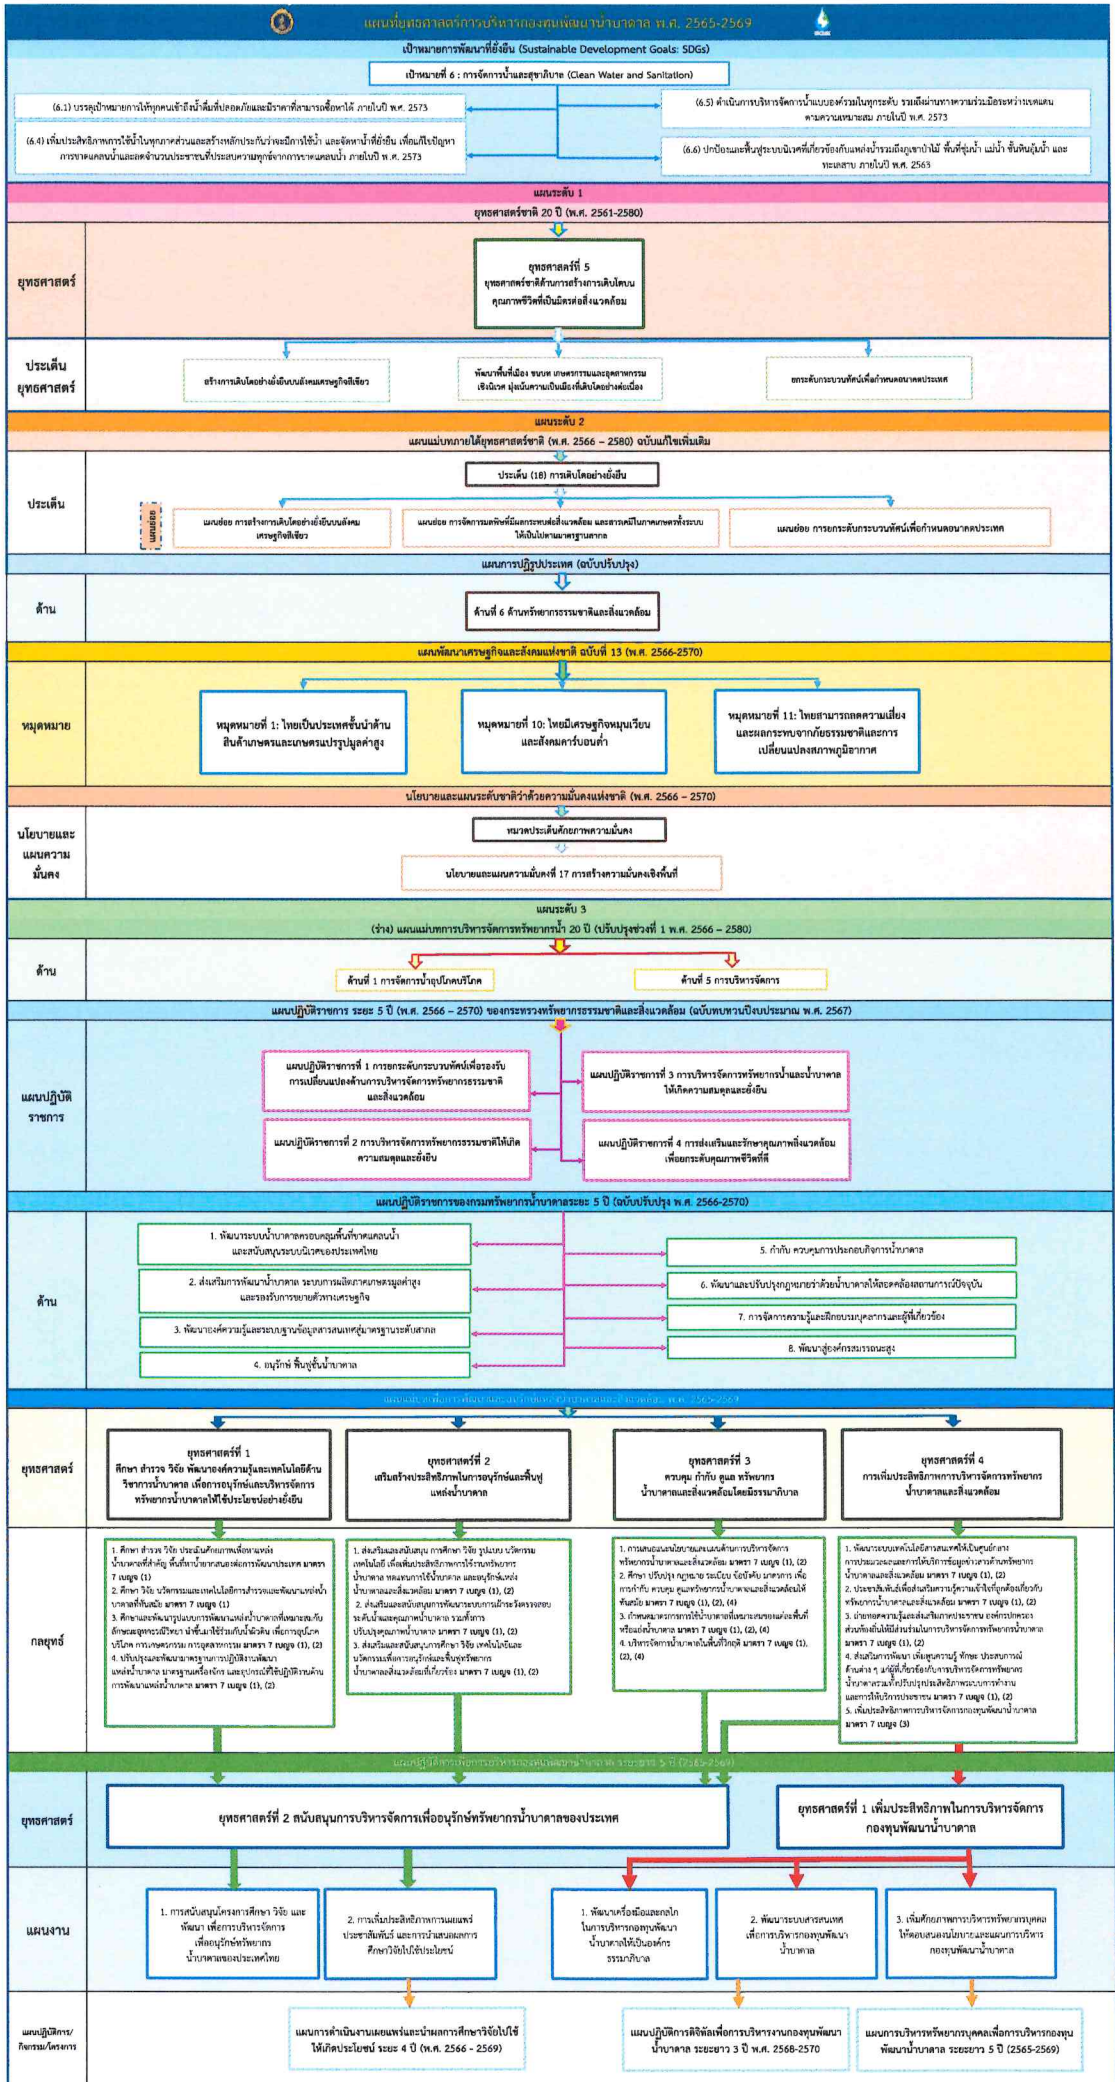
แผนยุทธศาสตร์การบริหารกองทุนพัฒนาน้ำบาดาล พ.ศ. 2565-2569

เป้าหมายการพัฒนาที่ยั่งยืน (Sustainable Development Goals: SDGs)

เป้าหมายที่ 6 : การจัดการน้ำและสุขาภิบาล (Clean Water and Sanitation)

(6.1) บรรลุเป้าหมายการให้ทุกคนเข้าถึงน้ำดื่มที่ปลอดภัยและมีราคาที่สามารถซื้อหาได้ ภายในปี พ.ศ. 2573

(6.4) เพิ่มประสิทธิภาพการใช้น้ำในทุกภาคส่วนและสร้างหลักประกันว่าจะมีการใช้น้ำ และจัดหาน้ำที่ยั่งยืน เพื่อแก้ไขปัญหาการขาดแคลนน้ำและลดจำนวนประชาชนที่ประสบความทุกข์จากการขาดแคลนน้ำ ภายในปี พ.ศ. 2573

(6.5) ดำเนินการบริหารจัดการน้ำแบบองค์รวมในทุกระดับ รวมถึงผ่านทางความร่วมมือระหว่างเขตแดนตามความเหมาะสม ภายในปี พ.ศ. 2573

(6.6) ปกป้องและฟื้นฟูระบบนิเวศที่เกี่ยวข้องกับแหล่งน้ำรวมถึงภูเขาป่าไม้ พื้นที่ชุ่มน้ำ แม่น้ำ ชั้นหินอุ้มน้ำ และทะเลสาบ ภายในปี พ.ศ. 2563

แผนระดับ 1

ยุทธศาสตร์ชาติ 20 ปี (พ.ศ. 2561-2580)

ยุทธศาสตร์

ยุทธศาสตร์ที่ 5 ยุทธศาสตร์ชาติด้านการสร้างการเติบโตบนคุณภาพชีวิตที่เป็นมิตรต่อสิ่งแวดล้อม

ประเด็นยุทธศาสตร์

สร้างการเติบโตอย่างยั่งยืนบนสังคมเศรษฐกิจสีเขียว

พัฒนาพื้นที่เมือง ชนบท เกษตรกรรมและอุตสาหกรรมเชิงนิเวศ มุ่งเน้นความเป็นเมืองที่เติบโตอย่างต่อเนื่อง

ยกระดับกระบวนทัศน์เพื่อกำหนดอนาคตประเทศ

แผนระดับ 2

แผนแม่บทภายใต้ยุทธศาสตร์ชาติ (พ.ศ. 2566 – 2580) ฉบับแก้ไขเพิ่มเติม

ประเด็น

ประเด็น (18) การเติบโตอย่างยั่งยืน

แผนย่อย

แผนย่อย การสร้างการเติบโตอย่างยั่งยืนบนสังคมเศรษฐกิจสีเขียว

แผนย่อย การจัดการมลพิษที่มีผลกระทบต่อสิ่งแวดล้อม และสารเคมีในภาคเกษตรทั้งระบบให้เป็นไปตามมาตรฐานสากล

แผนย่อย การยกระดับกระบวนทัศน์เพื่อกำหนดอนาคตประเทศ

แผนการปฏิรูปประเทศ (ฉบับปรับปรุง)

ด้าน

ด้านที่ 6 ด้านทรัพยากรธรรมชาติและสิ่งแวดล้อม

แผนพัฒนาเศรษฐกิจและสังคมแห่งชาติ ฉบับที่ 13 (พ.ศ. 2566-2570)

หมุดหมาย

หมุดหมายที่ 1: ไทยเป็นประเทศชั้นนำด้านสินค้าเกษตรและเกษตรแปรรูปมูลค่าสูง

หมุดหมายที่ 10: ไทยมีเศรษฐกิจหมุนเวียนและสังคมคาร์บอนต่ำ

หมุดหมายที่ 11: ไทยสามารถลดความเสี่ยงและผลกระทบจากภัยธรรมชาติและการเปลี่ยนแปลงสภาพภูมิอากาศ

นโยบายและแผนระดับชาติว่าด้วยความมั่นคงแห่งชาติ (พ.ศ. 2566 – 2570)

นโยบายและแผนความมั่นคง

หมวดประเด็นศักยภาพความมั่นคง

นโยบายและแผนความมั่นคงที่ 17 การสร้างความมั่นคงเชิงพื้นที่

แผนระดับ 3

(ร่าง) แผนแม่บทการบริหารจัดการทรัพยากรน้ำ 20 ปี (ปรับปรุงช่วงที่ 1 พ.ศ. 2566 – 2580)

ด้าน

ด้านที่ 1 การจัดการน้ำอุปโภคบริโภค

ด้านที่ 5 การบริหารจัดการ

แผนปฏิบัติราชการ ระยะ 5 ปี (พ.ศ. 2566 – 2570) ของกระทรวงทรัพยากรธรรมชาติและสิ่งแวดล้อม (ฉบับทบทวนปีงบประมาณ พ.ศ. 2567)

แผนปฏิบัติราชการ

แผนปฏิบัติราชการที่ 1 การยกระดับกระบวนทัศน์เพื่อรองรับการเปลี่ยนแปลงด้านการบริหารจัดการทรัพยากรธรรมชาติและสิ่งแวดล้อม

แผนปฏิบัติราชการที่ 2 การบริหารจัดการทรัพยากรธรรมชาติให้เกิดความสมดุลและยั่งยืน

แผนปฏิบัติราชการที่ 3 การบริหารจัดการทรัพยากรน้ำและน้ำบาดาลให้เกิดความสมดุลและยั่งยืน

แผนปฏิบัติราชการที่ 4 การส่งเสริมและรักษาคุณภาพสิ่งแวดล้อมเพื่อยกระดับคุณภาพชีวิตที่ดี

แผนปฏิบัติราชการของกรมทรัพยากรน้ำบาดาลระยะ 5 ปี (ฉบับปรับปรุง พ.ศ. 2566-2570)

ด้าน

1. พัฒนาระบบน้ำบาดาลครอบคลุมพื้นที่ขาดแคลนน้ำและสนับสนุนระบบนิเวศของประเทศไทย

2. ส่งเสริมการพัฒนาน้ำบาดาล ระบบการผลิตภาคเกษตรมูลค่าสูงและรองรับการขยายตัวทางเศรษฐกิจ

3. พัฒนาองค์ความรู้และระบบฐานข้อมูลสารสนเทศสู่มาตรฐานระดับสากล

4. อนุรักษ์ ฟื้นฟูชั้นน้ำบาดาล

5. กำกับ ควบคุมการประกอบกิจการน้ำบาดาล

6. พัฒนาและปรับปรุงกฎหมายว่าด้วยน้ำบาดาลให้สอดคล้องสถานการณ์ปัจจุบัน

7. การจัดการความรู้และฝึกอบรมบุคลากรและผู้ที่เกี่ยวข้อง

8. พัฒนาสู่องค์กรสมรรถนะสูง

แผนยุทธศาสตร์เพื่อการพัฒนาและบริหารจัดการน้ำบาดาลและสิ่งแวดล้อม พ.ศ. 2565-2569

ยุทธศาสตร์

ยุทธศาสตร์ที่ 1 ศึกษา สำรวจ วิจัย พัฒนาองค์ความรู้และเทคโนโลยีด้านวิชาการน้ำบาดาล เพื่อการอนุรักษ์และบริหารจัดการทรัพยากรน้ำบาดาลให้ใช้ประโยชน์อย่างยั่งยืน

ยุทธศาสตร์ที่ 2 เสริมสร้างประสิทธิภาพในการอนุรักษ์และฟื้นฟูแหล่งน้ำบาดาล

ยุทธศาสตร์ที่ 3 ควบคุม กำกับ ดูแล ทรัพยากรน้ำบาดาลและสิ่งแวดล้อมโดยมีธรรมาภิบาล

ยุทธศาสตร์ที่ 4 การเพิ่มประสิทธิภาพการบริหารจัดการทรัพยากรน้ำบาดาลและสิ่งแวดล้อม

กลยุทธ์

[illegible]

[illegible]

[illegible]

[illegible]

แผนปฏิบัติการเพื่อการบริหารกองทุนพัฒนาน้ำบาดาล ระยะเวลา 5 ปี (2565-2569)

ยุทธศาสตร์

ยุทธศาสตร์ที่ 2 สนับสนุนการบริหารจัดการเพื่ออนุรักษ์ทรัพยากรน้ำบาดาลของประเทศ

ยุทธศาสตร์ที่ 1 เพิ่มประสิทธิภาพในการบริหารจัดการกองทุนพัฒนาน้ำบาดาล

แผนงาน

1. การสนับสนุนโครงการศึกษา วิจัย และพัฒนา เพื่อการบริหารจัดการเพื่ออนุรักษ์ทรัพยากรน้ำบาดาลของประเทศไทย

2. การเพิ่มประสิทธิภาพการเผยแพร่ประชาสัมพันธ์ และการนำผลงานการศึกษาวิจัยไปใช้ประโยชน์

1. พัฒนาเครื่องมือและกลไกในการบริหารกองทุนพัฒนาน้ำบาดาลให้เป็นองค์กรธรรมาภิบาล

2. พัฒนาระบบสารสนเทศเพื่อการบริหารกองทุนพัฒนาน้ำบาดาล

3. เพิ่มศักยภาพการบริหารทรัพยากรบุคคลให้สอดคล้องกับนโยบายและแผนการบริหารกองทุนพัฒนาน้ำบาดาล

แผนปฏิบัติการ/กิจกรรม/โครงการ

แผนการดำเนินงานเผยแพร่และนำผลการศึกษาวิจัยไปใช้ให้เกิดประโยชน์ ระยะ 4 ปี (พ.ศ. 2566 - 2569)

แผนปฏิบัติการดิจิทัลเพื่อการบริหารงานกองทุนพัฒนาน้ำบาดาล ระยะยาว 3 ปี พ.ศ. 2568-2570

แผนการบริหารทรัพยากรบุคคลเพื่อการบริหารกองทุนพัฒนาน้ำบาดาล ระยะยาว 5 ปี (2565-2569)